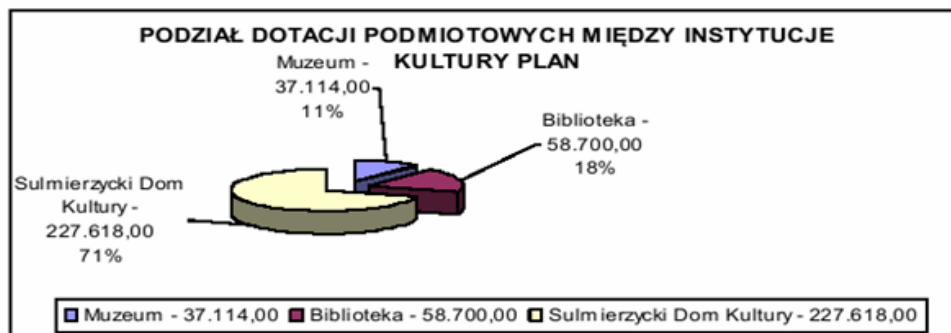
PODZIAŁ DOTACJI PODMIOTOWYCH MIĘDZY INSTYTUCJE KULTURY PLAN

Muzeum - 37.114,00 11%

Biblioteka - 58.700,00 18%

Sulmierzycki Dom Kultury - 227.618,00 71%

Muzeum - 37.114,00 Biblioteka - 58.700,00 Sulmierzycki Dom Kultury - 227.618,00